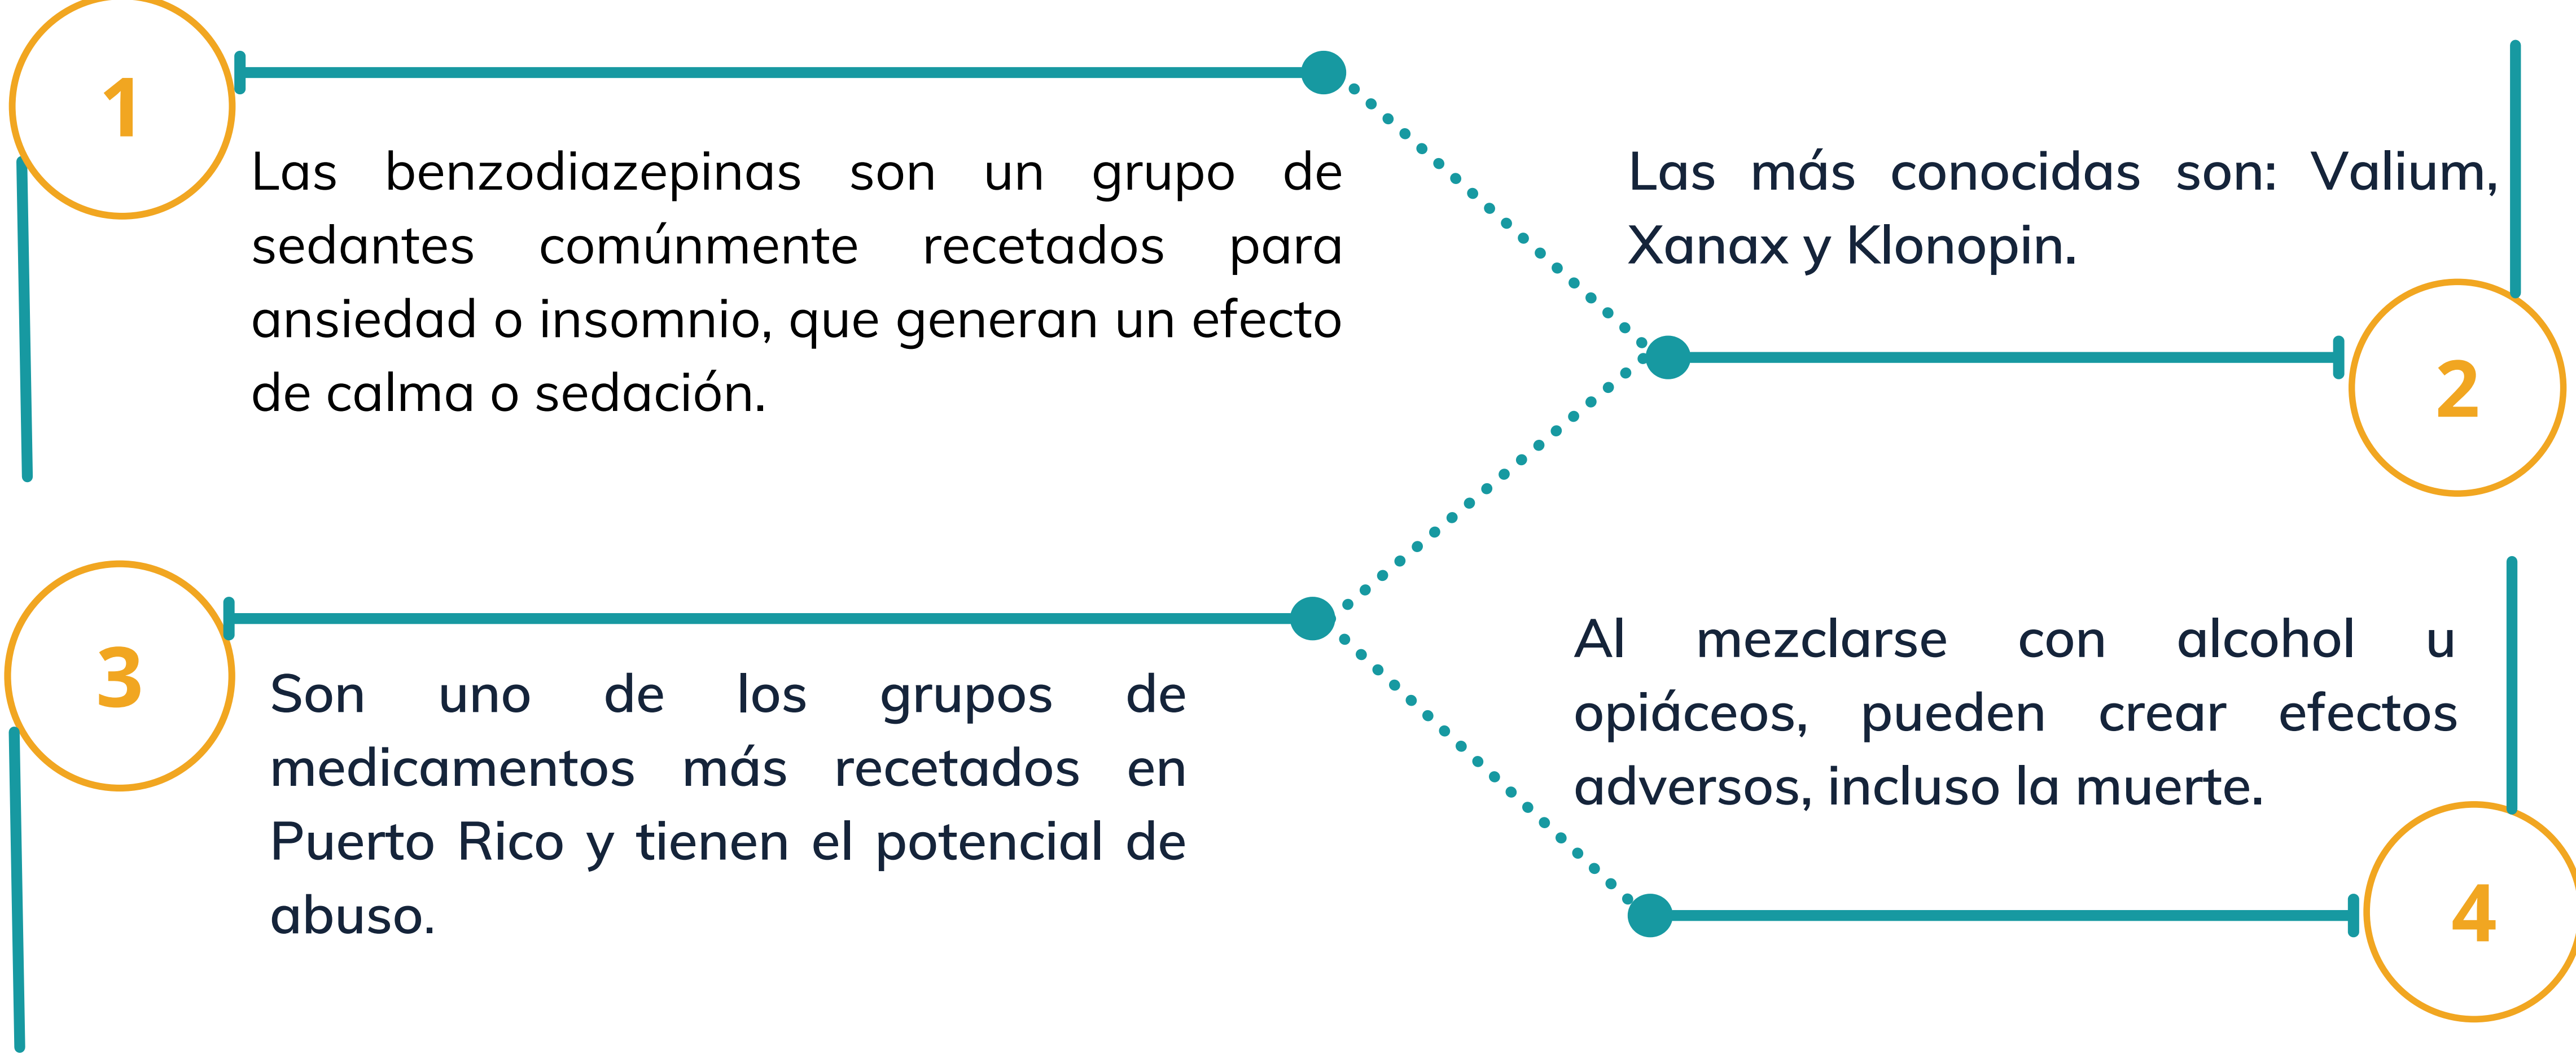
1

Las benzodiazepinas son un grupo de sedantes comúnmente recetados para ansiedad o insomnio, que generan un efecto de calma o sedación.

Las más conocidas son: Valium, Xanax y Klonopin.

2

3

Son uno de los grupos de medicamentos más recetados en Puerto Rico y tienen el potencial de abuso.

Al mezclarse con alcohol u opiáceos, pueden crear efectos adversos, incluso la muerte.

4